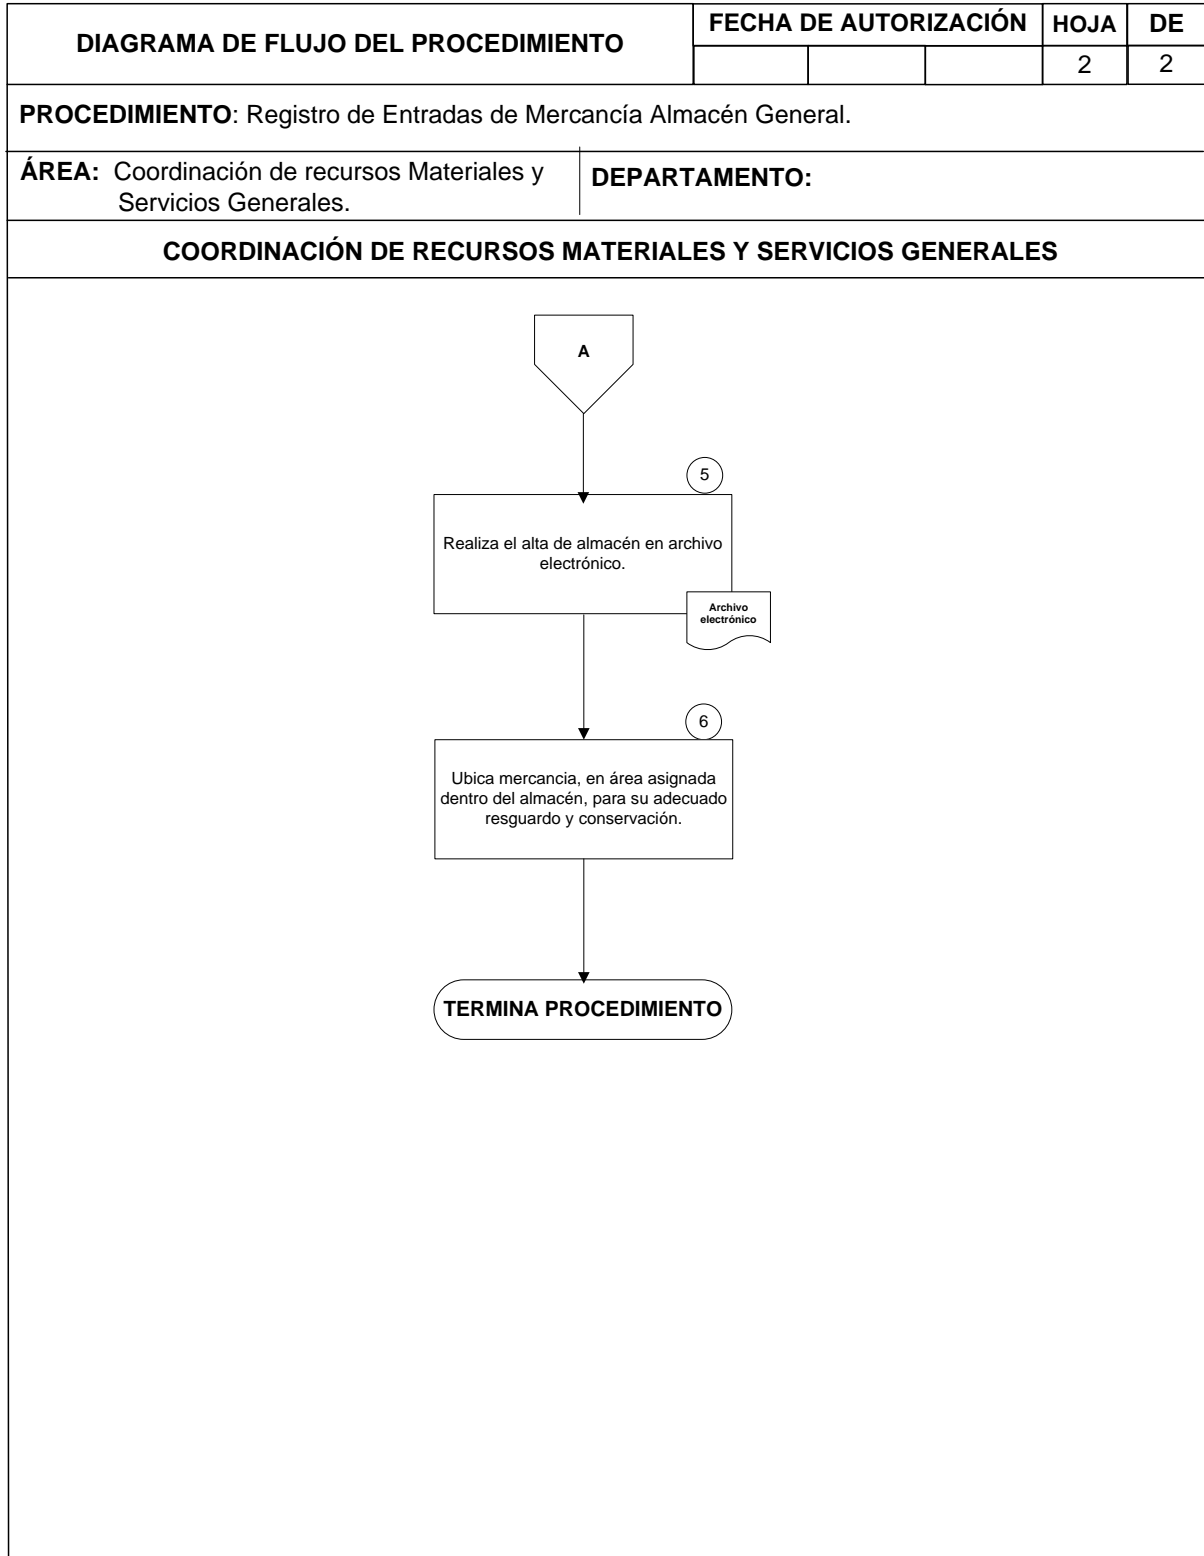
| DIAGRAMA DE FLUJO DEL PROCEDIMIENTO | FECHA DE AUTORIZACIÓN | | | HOJA | DE |
|---|---|---|---|---|---|
| | | | | 2 | 2 |

**PROCEDIMIENTO**: Registro de Entradas de Mercancía Almacén General.

**ÁREA:** Coordinación de recursos Materiales y Servicios Generales.

**DEPARTAMENTO:**

**COORDINACIÓN DE RECURSOS MATERIALES Y SERVICIOS GENERALES**

A

5

Realiza el alta de almacén en archivo electrónico.

Archivo electrónico

6

Ubica mercancia, en área asignada dentro del almacén, para su adecuado resguardo y conservación.

TERMINA PROCEDIMIENTO